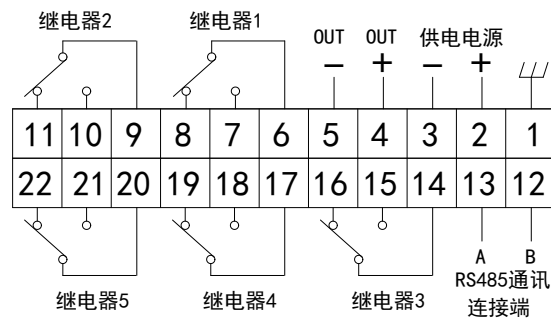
继电器2 继电器1 OUT OUT 供电电源

– + – +

| 11 | 10 | 9 | 8 | 7 | 6 | 5 | 4 | 3 | 2 | 1 |
|---|---|---|---|---|---|---|---|---|---|---|
| 22 | 21 | 20 | 19 | 18 | 17 | 16 | 15 | 14 | 13 | 12 |

A B

继电器5 继电器4 继电器3 RS485通讯连接端